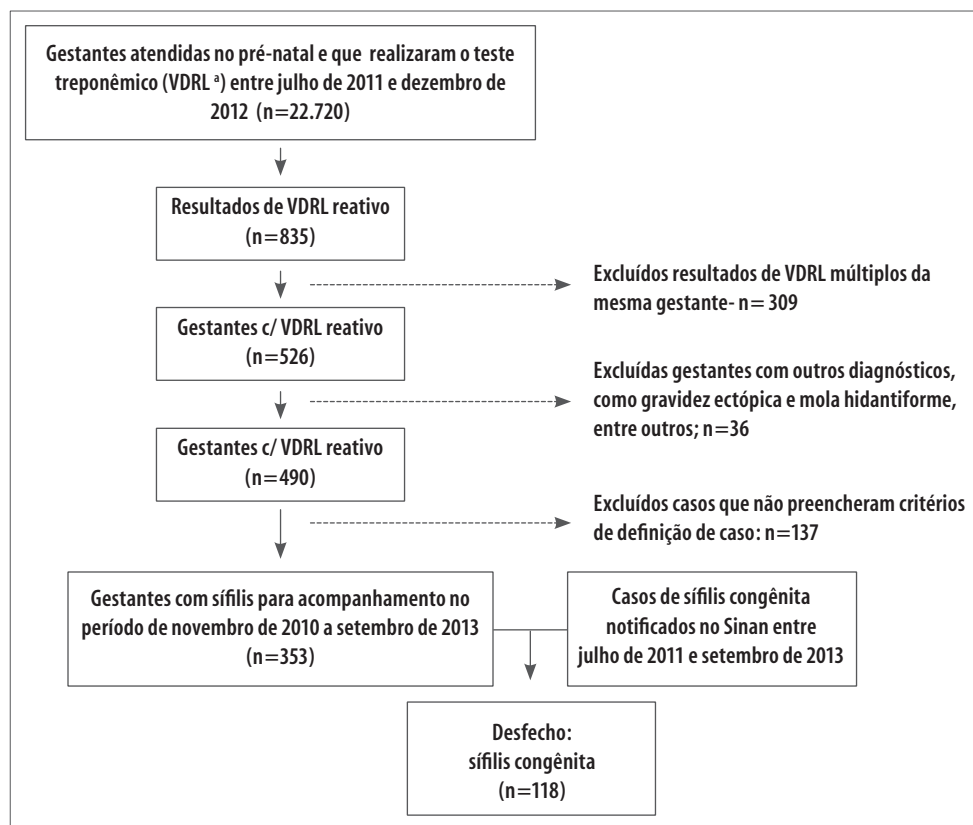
Gestantes atendidas no pré-natal e que realizaram o teste treponêmico (VDRL $^{a}$) entre julho de 2011 e dezembro de 2012 (n=22.720)

Resultados de VDRL reativo (n=835)

Excluídos resultados de VDRL múltiplos da mesma gestante- n= 309

Gestantes c/ VDRL reativo (n=526)

Excluídas gestantes com outros diagnósticos, como gravidez ectópica e mola hidantiforme, entre outros; n=36

Gestantes c/ VDRL reativo (n=490)

Excluídos casos que não preencheram critérios de definição de caso: n=137

Gestantes com sífilis para acompanhamento no período de novembro de 2010 a setembro de 2013 (n=353)

Casos de sífilis congênita notificados no Sinan entre julho de 2011 e setembro de 2013

Desfecho: sífilis congênita (n=118)